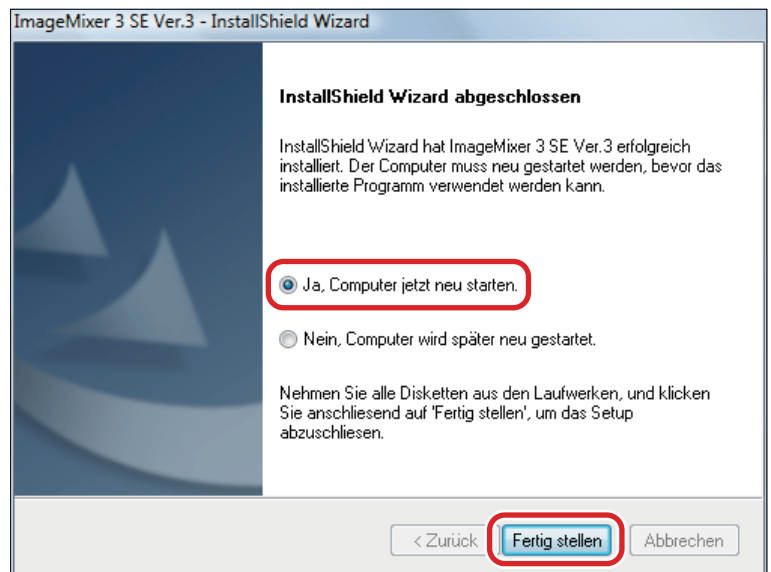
ImageMixer 3 SE Ver.3 - InstallShield Wizard

InstallShield Wizard abgeschlossen

InstallShield Wizard hat ImageMixer 3 SE Ver.3 erfolgreich installiert. Der Computer muss neu gestartet werden, bevor das installierte Programm verwendet werden kann.

Ja, Computer jetzt neu starten.

Nein, Computer wird später neu gestartet.

Nehmen Sie alle Disketten aus den Laufwerken, und klicken Sie anschliesend auf 'Fertig stellen', um das Setup abzuschliesen.

< Zurück

Fertig stellen

Abbrechen